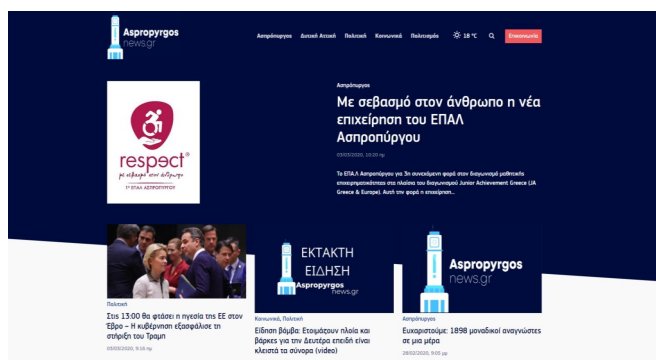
Aspropyrgos news.gr

Ασπρόπυργος Δυτική Αττική Πολιτική Κοινωνικά Πολιτισμός 18 °C Επικοινωνία

respect®
με σεβασμό στον άνθρωπο
1ο ΕΠΑΛ ΑΣΠΡΟΠΥΡΓΟΥ

Ασπρόπυργος

Με σεβασμό στον άνθρωπο η νέα επιχείρηση του ΕΠΑΛ Ασπρόπυργου

03/03/2020, 10:20 πμ

Το ΕΠΑΛ Ασπρόπυργου για 3η συνεχόμενη φορά στον διαγωνισμό μαθητικής επιχειρηματικότητας στο πλαίσιο του διαγωνισμού Junior Achievement Greece (JA Greece & Europe). Αυτή την φορά η επιχείρηση...

Πολιτική

Στις 13:00 θα φτάσει η ηγεσία της ΕΕ στον Έβρο – Η κυβέρνηση εξασφάλισε τη στήριξη του Τραμπ

03/03/2020, 9:16 πμ

ΕΚΤΑΚΤΗ ΕΙΔΗΣΗ
Aspropyrgos news.gr

Κοινωνικά, Πολιτική

Είδηση βόμβα: Ετοιμάζουν πλοία και βάρκες για την Δευτέρα επειδή είναι κλειστά τα σύνορα (video)

Aspropyrgos news.gr

Ασπρόπυργος

Ευχαριστούμε: 1898 μοναδικοί αναγνώστες σε μια μέρα

28/02/2020, 9:05 μμ